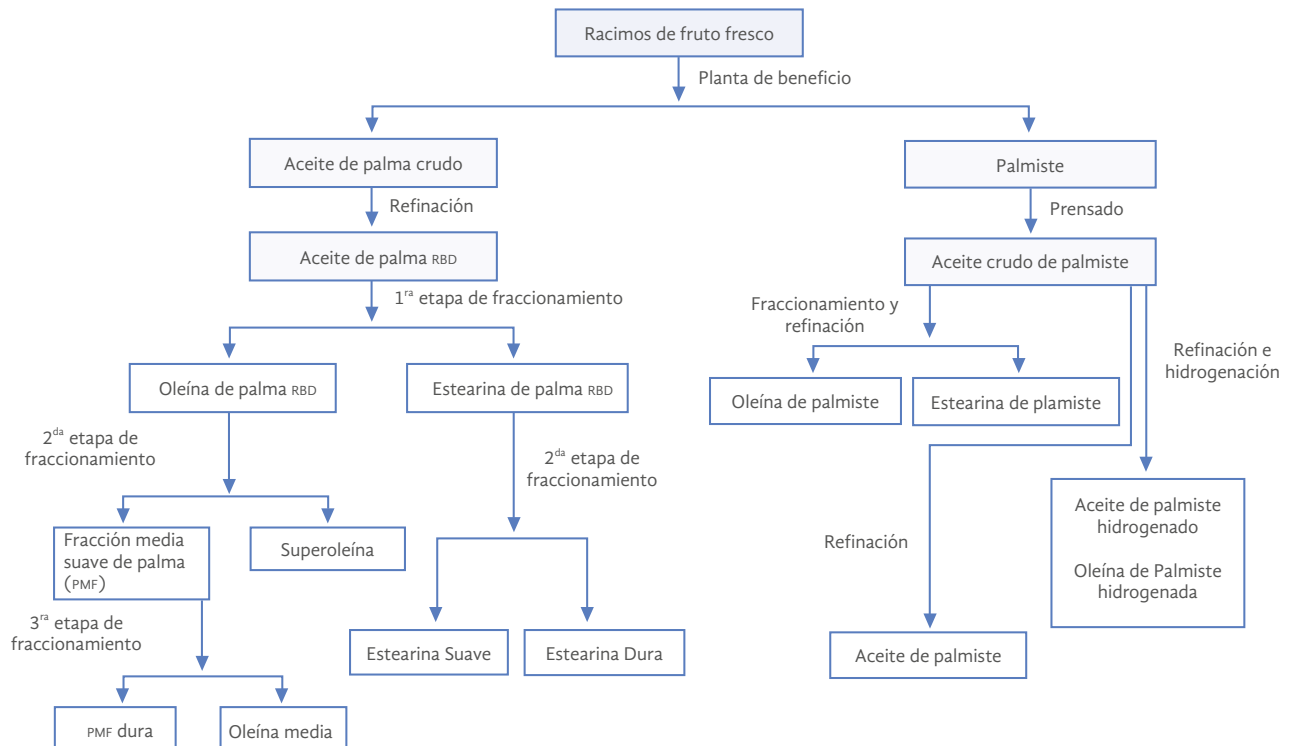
Racimos de fruto fresco

Planta de beneficio

Aceite de palma crudo

Palmiste

Refinación

Prensado

Aceite de palma RBD

Aceite crudo de palmiste

1$^{ra}$ etapa de fraccionamiento

Fraccionamiento y refinación

Refinación e hidrogenación

Oleína de palma RBD

Estearina de palma RBD

Oleína de palmiste

Estearina de plamiste

2$^{da}$ etapa de fraccionamiento

2$^{da}$ etapa de fraccionamiento

Aceite de palmiste hidrogenado

Oleína de Palmiste hidrogenada

Fracción media suave de palma (PMF)

Superoleína

Refinación

3$^{ra}$ etapa de fraccionamiento

Estearina Suave

Estearina Dura

Aceite de palmiste

PMF dura

Oleína media